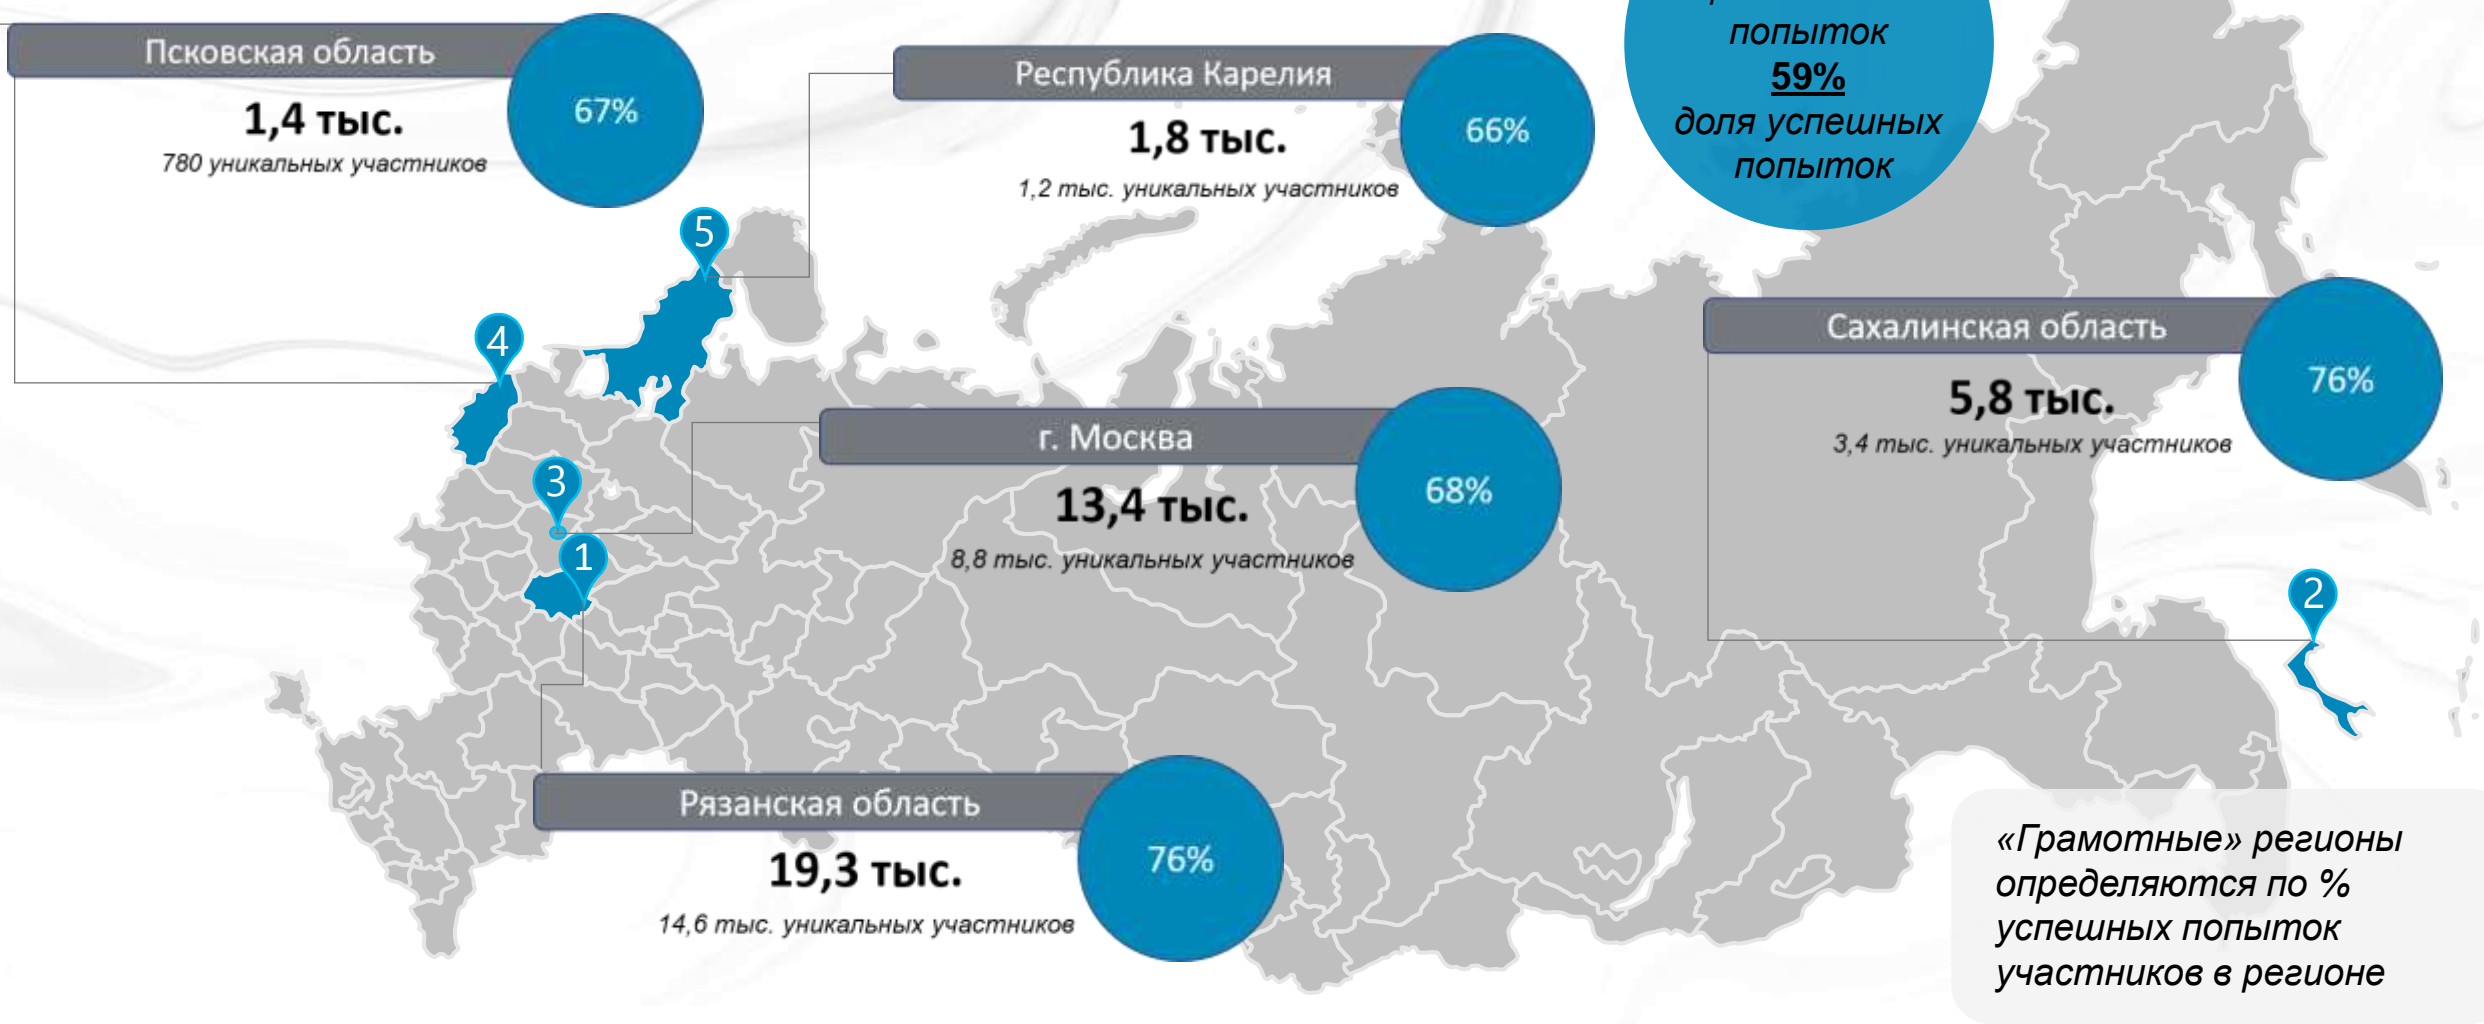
Псковская область
67%
1,4 тыс.
780 уникальных участников

Республика Карелия
66%
1,8 тыс.
1,2 тыс. уникальных участников

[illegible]
попыток
59%
доля успешных попыток

5
4
3
1

Сахалинская область
76%
5,8 тыс.
3,4 тыс. уникальных участников

г. Москва
68%
13,4 тыс.
8,8 тыс. уникальных участников

2

Рязанская область
76%
19,3 тыс.
14,6 тыс. уникальных участников

«Грамотные» регионы определяются по % успешных попыток участников в регионе